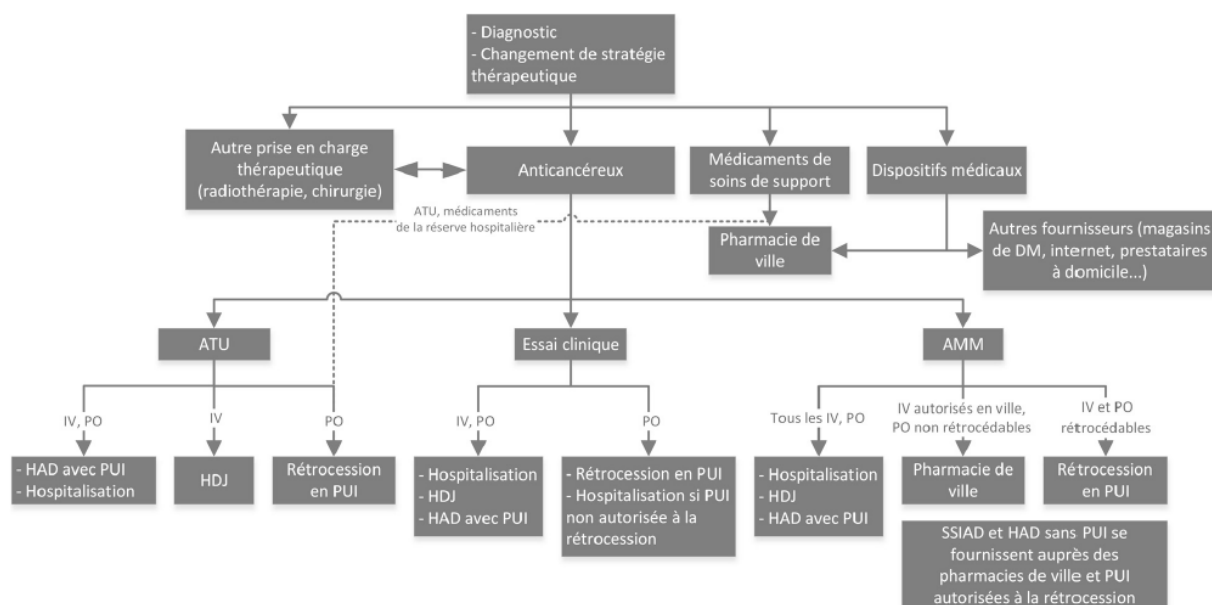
- Diagnostic
- Changement de stratégie thérapeutique

Autre prise en charge thérapeutique (radiothérapie, chirurgie)

Anticancéreux

Médicaments de soins de support

Dispositifs médicaux

ATU, médicaments de la réserve hospitalière

Pharmacie de ville

Autres fournisseurs (magasins de DM, internet, prestataires à domicile...)

ATU

Essai clinique

AMM

IV, PO

IV

PO

IV, PO

PO

Tous les IV, PO

IV autorisés en ville, PO non rétrocédables

IV et PO rétrocédables

- HAD avec PUI
- Hospitalisation

HDJ

Rétrocession en PUI

- Hospitalisation
- HDJ
- HAD avec PUI

- Rétrocession en PUI
- Hospitalisation si PUI non autorisée à la rétrocession

- Hospitalisation
- HDJ
- HAD avec PUI

Pharmacie de ville

Rétrocession en PUI

SSIAD et HAD sans PUI se fournissent auprès des pharmacies de ville et PUI autorisées à la rétrocession